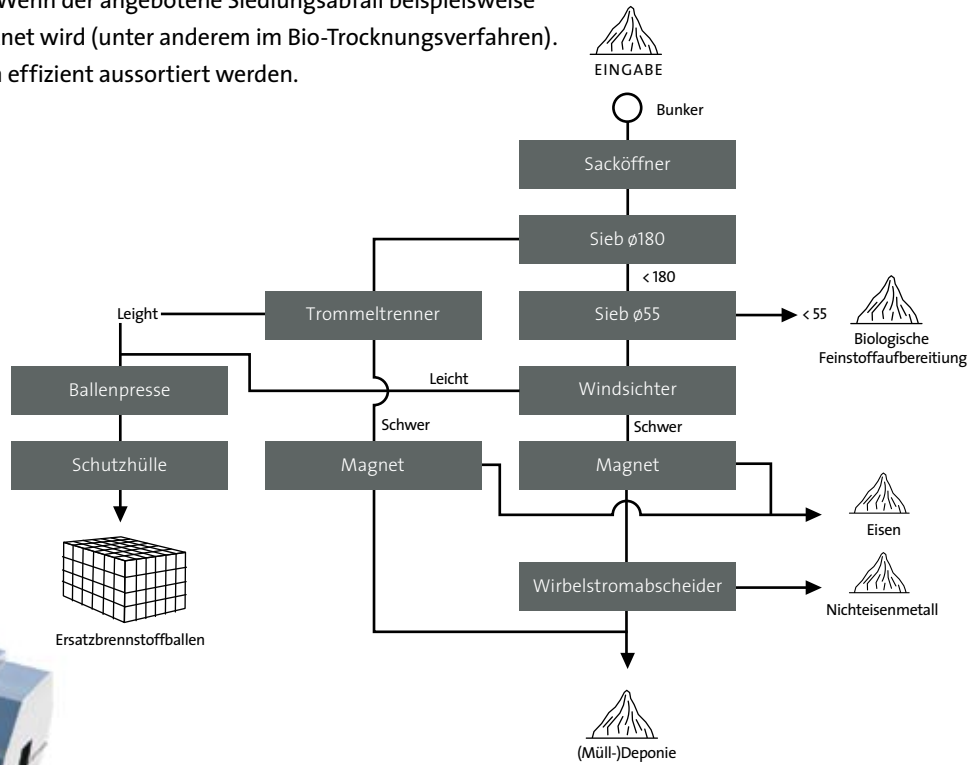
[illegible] Wenn der angebotene Siedlungsabfall beispielsweise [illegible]net wird (unter anderem im Bio-Trocknungsverfahren). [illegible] effizient aussortiert werden.

EINGABE

Bunker

Sacköffner

Sieb ø180

< 180

Trommeltrenner

Sieb ø55

< 55

Biologische Feinstoffaufbereitung

Leight

Ballenpresse

Leicht

Windsichter

Schwer

Schwer

Schutzhülle

Magnet

Magnet

Eisen

Wirbelstromabscheider

Nichteisenmetall

Ersatzbrennstoffballen

(Müll-)Deponie